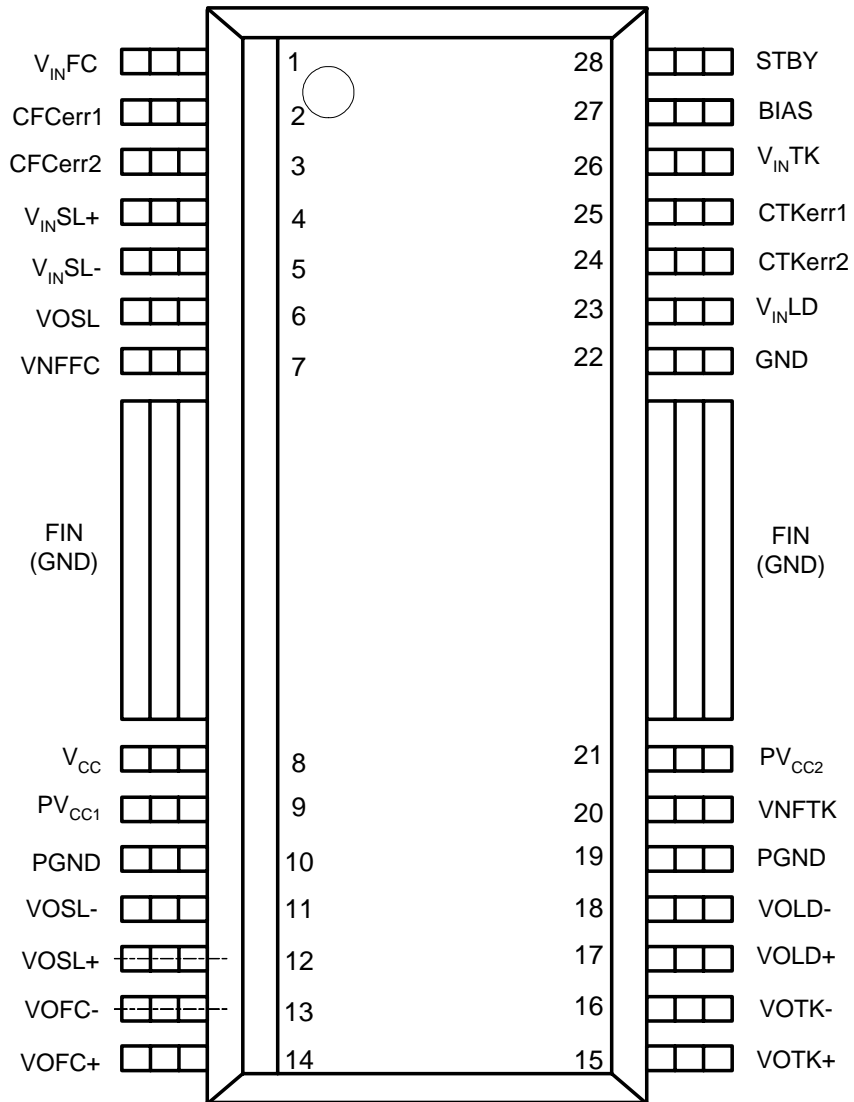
$V_{IN}$FC 1
CFCerr1 2
CFCerr2 3
$V_{IN}$SL+ 4
$V_{IN}$SL- 5
VOSL 6
VNFFC 7

28 STBY
27 BIAS
26 $V_{IN}$TK
25 CTKerr1
24 CTKerr2
23 $V_{IN}$LD
22 GND

FIN (GND)

FIN (GND)

$V_{CC}$ 8
$PV_{CC1}$ 9
PGND 10
VOSL- 11
VOSL+ 12
VOFC- 13
VOFC+ 14

21 $PV_{CC2}$
20 VNFTK
19 PGND
18 VOLD-
17 VOLD+
16 VOTK-
15 VOTK+